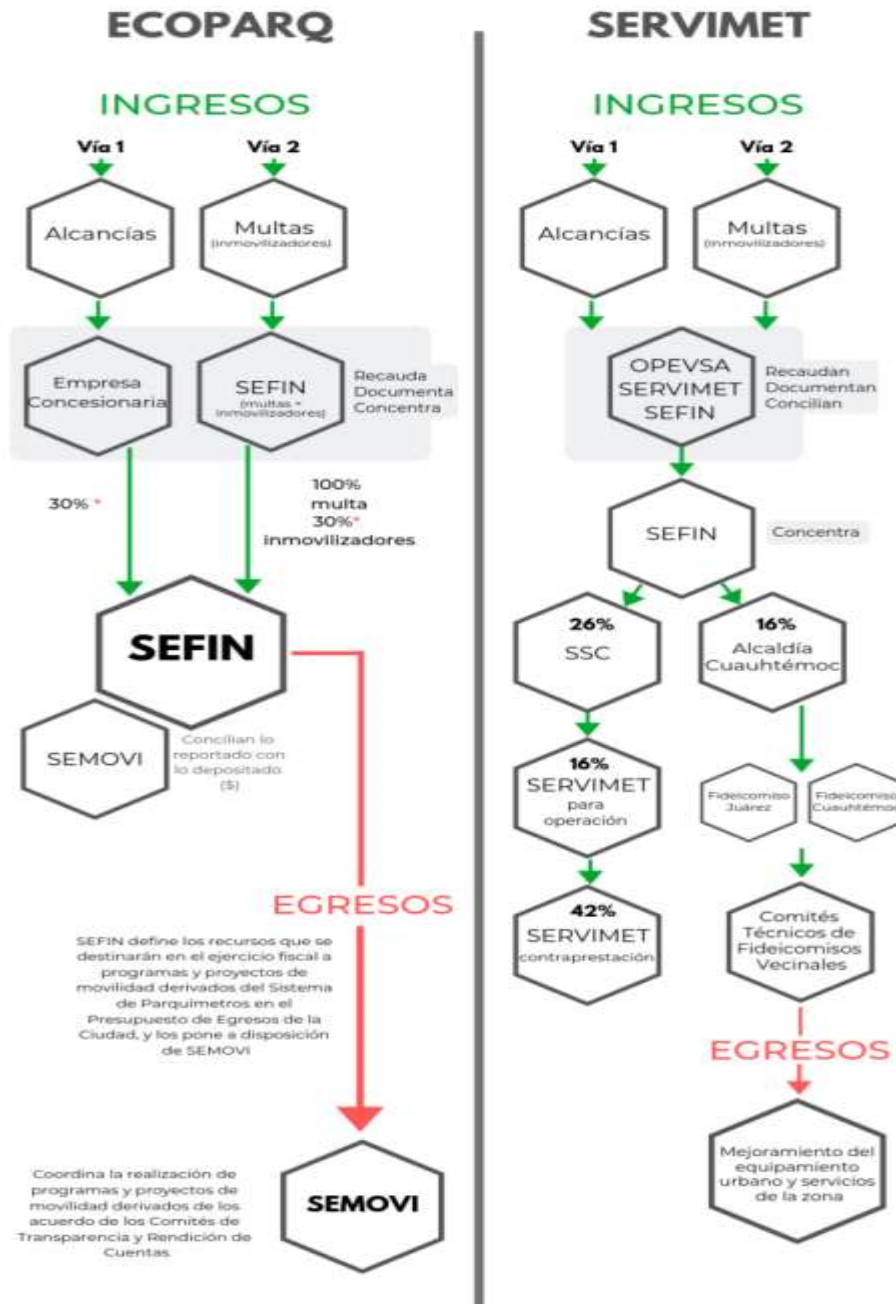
ECOPARQ

INGRESOS

Vía 1

Vía 2

Alcancías

Multas
(inmovilizadores)

Empresa Concesionaria

SEFIN
(multas + inmovilizadores)

Recauda
Documenta
Concentra

30% *

100%
multa
30%*
inmovilizadores

SEFIN

SEMOVI

Concilian lo reportado con lo depositado ($)

EGRESOS

SEFIN define los recursos que se destinarán en el ejercicio fiscal a programas y proyectos de movilidad derivados del Sistema de Parquímetros en el Presupuesto de Egresos de la Ciudad, y los pone a disposición de SEMOVI

Coordina la realización de programas y proyectos de movilidad derivados de los acuerdo de los Comités de Transparencia y Rendición de Cuentas

SEMOVI

SERVIMET

INGRESOS

Vía 1

Vía 2

Alcancías

Multas
(inmovilizadores)

OPEVSA
SERVIMET
SEFIN

Recaudan
Documentan
Concilian

SEFIN

Concentra

26%
SSC

16%
Alcaldía Cuauhtémoc

16%
SERVIMET
para operación

Fideicomiso Juárez

Fideicomiso Cuauhtémoc

42%
SERVIMET
contraprestación

Comités Técnicos de Fideicomisos Vecinales

EGRESOS

Mejoramiento del equipamiento urbano y servicios de la zona